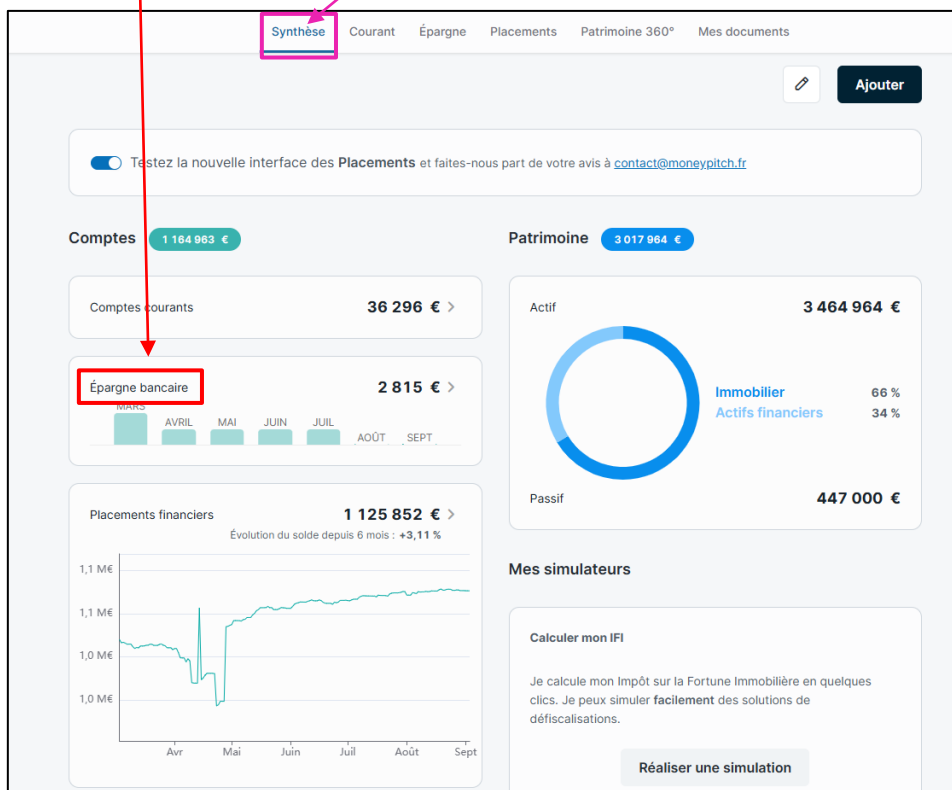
Synthèse Courant Épargne Placements Patrimoine 360° Mes documents

Ajouter

Testez la nouvelle interface des **Placements** et faites-nous part de votre avis à contact@moneypitch.fr

Comptes 1 164 963 €

Comptes courants 36 296 €

Épargne bancaire 2 815 €

MARS AVRIL MAI JUIN JUIL AOÛT SEPT

Placements financiers 1 125 852 €

Évolution du solde depuis 6 mois : +3,11 %

1,1 M€
1,1 M€
1,0 M€
1,0 M€

Avr Mai Juin Juil Août Sept

Patrimoine 3 017 964 €

Actif 3 464 964 €

Immobilier 66 %
Actifs financiers 34 %

Passif 447 000 €

Mes simulateurs

Calculer mon IFI

Je calcule mon Impôt sur la Fortune Immobilière en quelques clics. Je peux simuler **facilement** des solutions de défiscalisations.

Réaliser une simulation